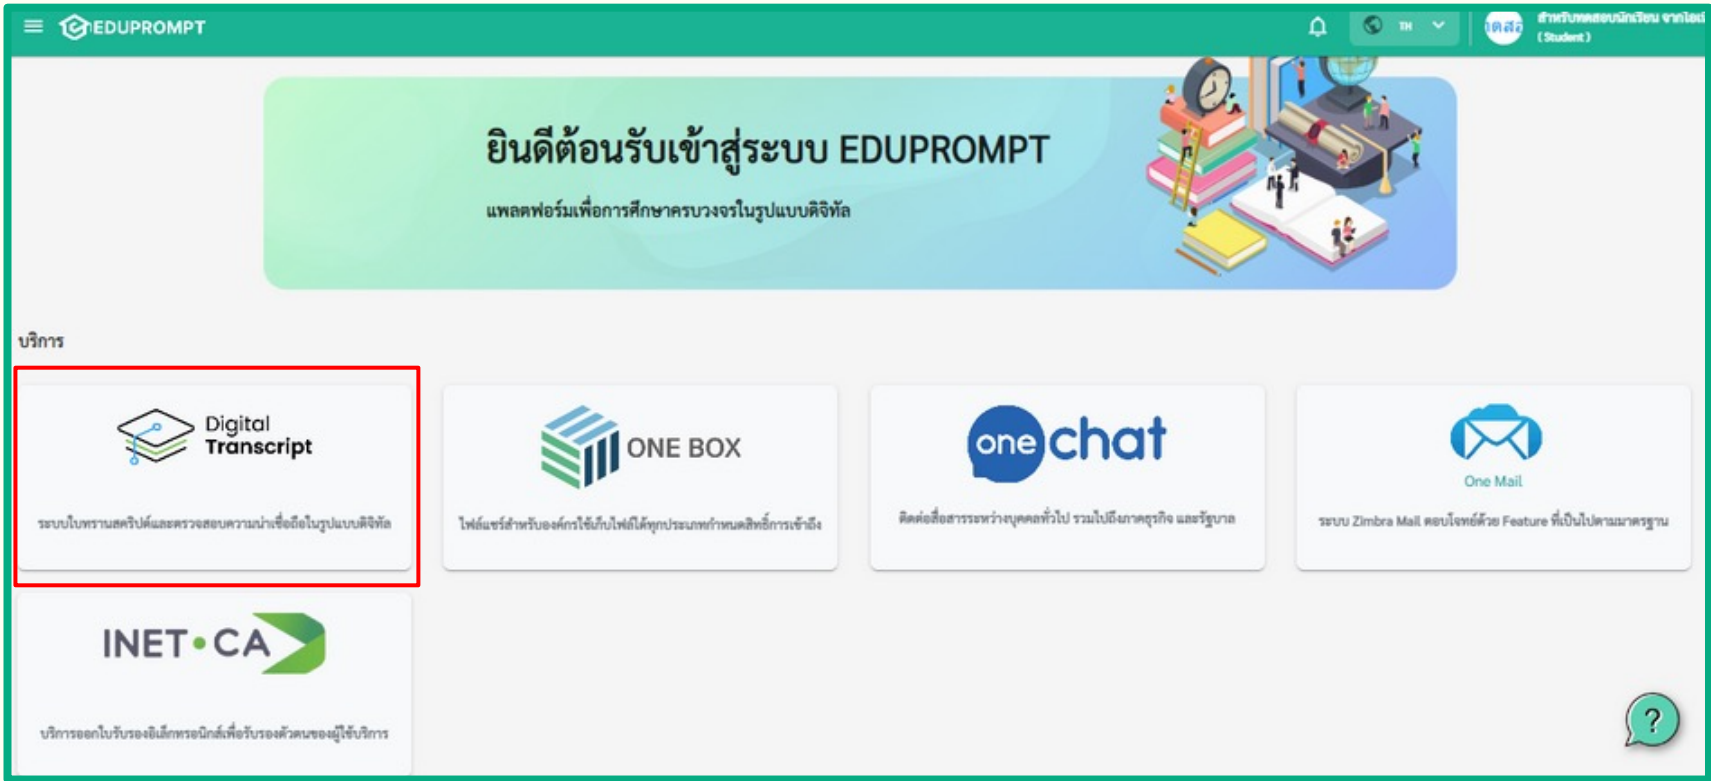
EDUPROMPT

TH

ทดสอ

สำหรับทดสอบนักเรียน จากโรงเ
(Student)

ยินดีต้อนรับเข้าสู่ระบบ EDUPROMPT

แพลตฟอร์มเพื่อการศึกษาครบวงจรในรูปแบบดิจิทัล

บริการ

Digital Transcript

ระบบใบทรานสคริปต์และตรวจสอบความน่าเชื่อถือในรูปแบบดิจิทัล

ONE BOX

ไฟล์แชร์สำหรับองค์กรใช้เก็บไฟล์ได้ทุกประเภทกำหนดสิทธิ์การเข้าถึง

one chat

ติดต่อสื่อสารระหว่างบุคคลทั่วไป รวมไปถึงภาคธุรกิจ และรัฐบาล

One Mail

ระบบ Zimbra Mail ตอบโจทย์ด้วย Feature ที่เป็นไปตามมาตรฐาน

INET • CA

บริการออกใบรับรองอิเล็กทรอนิกส์เพื่อรับรองตัวตนของผู้ใช้บริการ

?